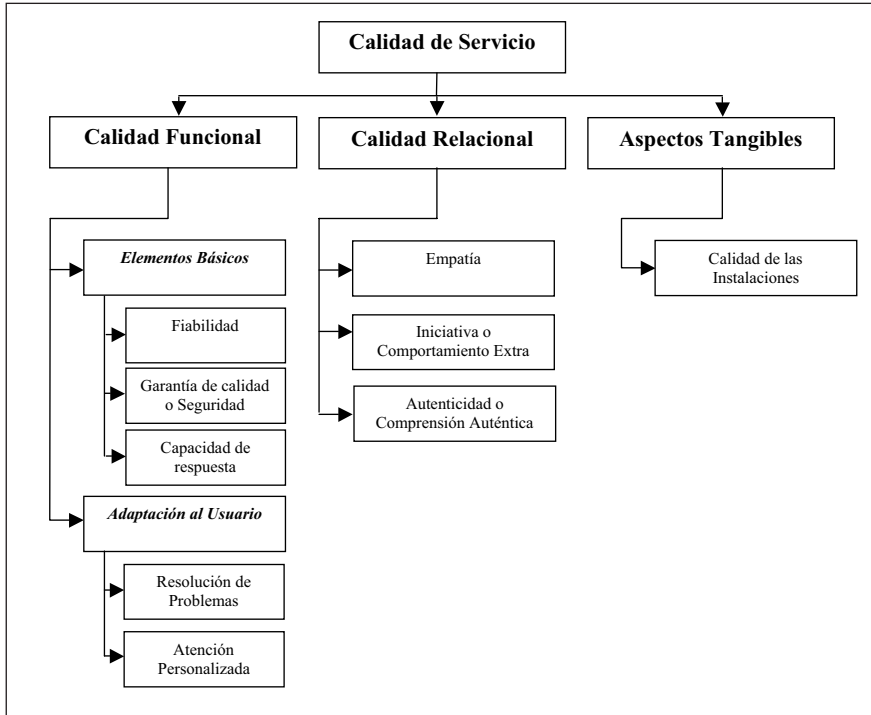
Calidad de Servicio

Calidad Funcional

Calidad Relacional

Aspectos Tangibles

Elementos Básicos

Fiabilidad

Garantía de calidad o Seguridad

Capacidad de respuesta

Adaptación al Usuario

Resolución de Problemas

Atención Personalizada

Empatía

Iniciativa o Comportamiento Extra

Autenticidad o Comprensión Auténtica

Calidad de las Instalaciones